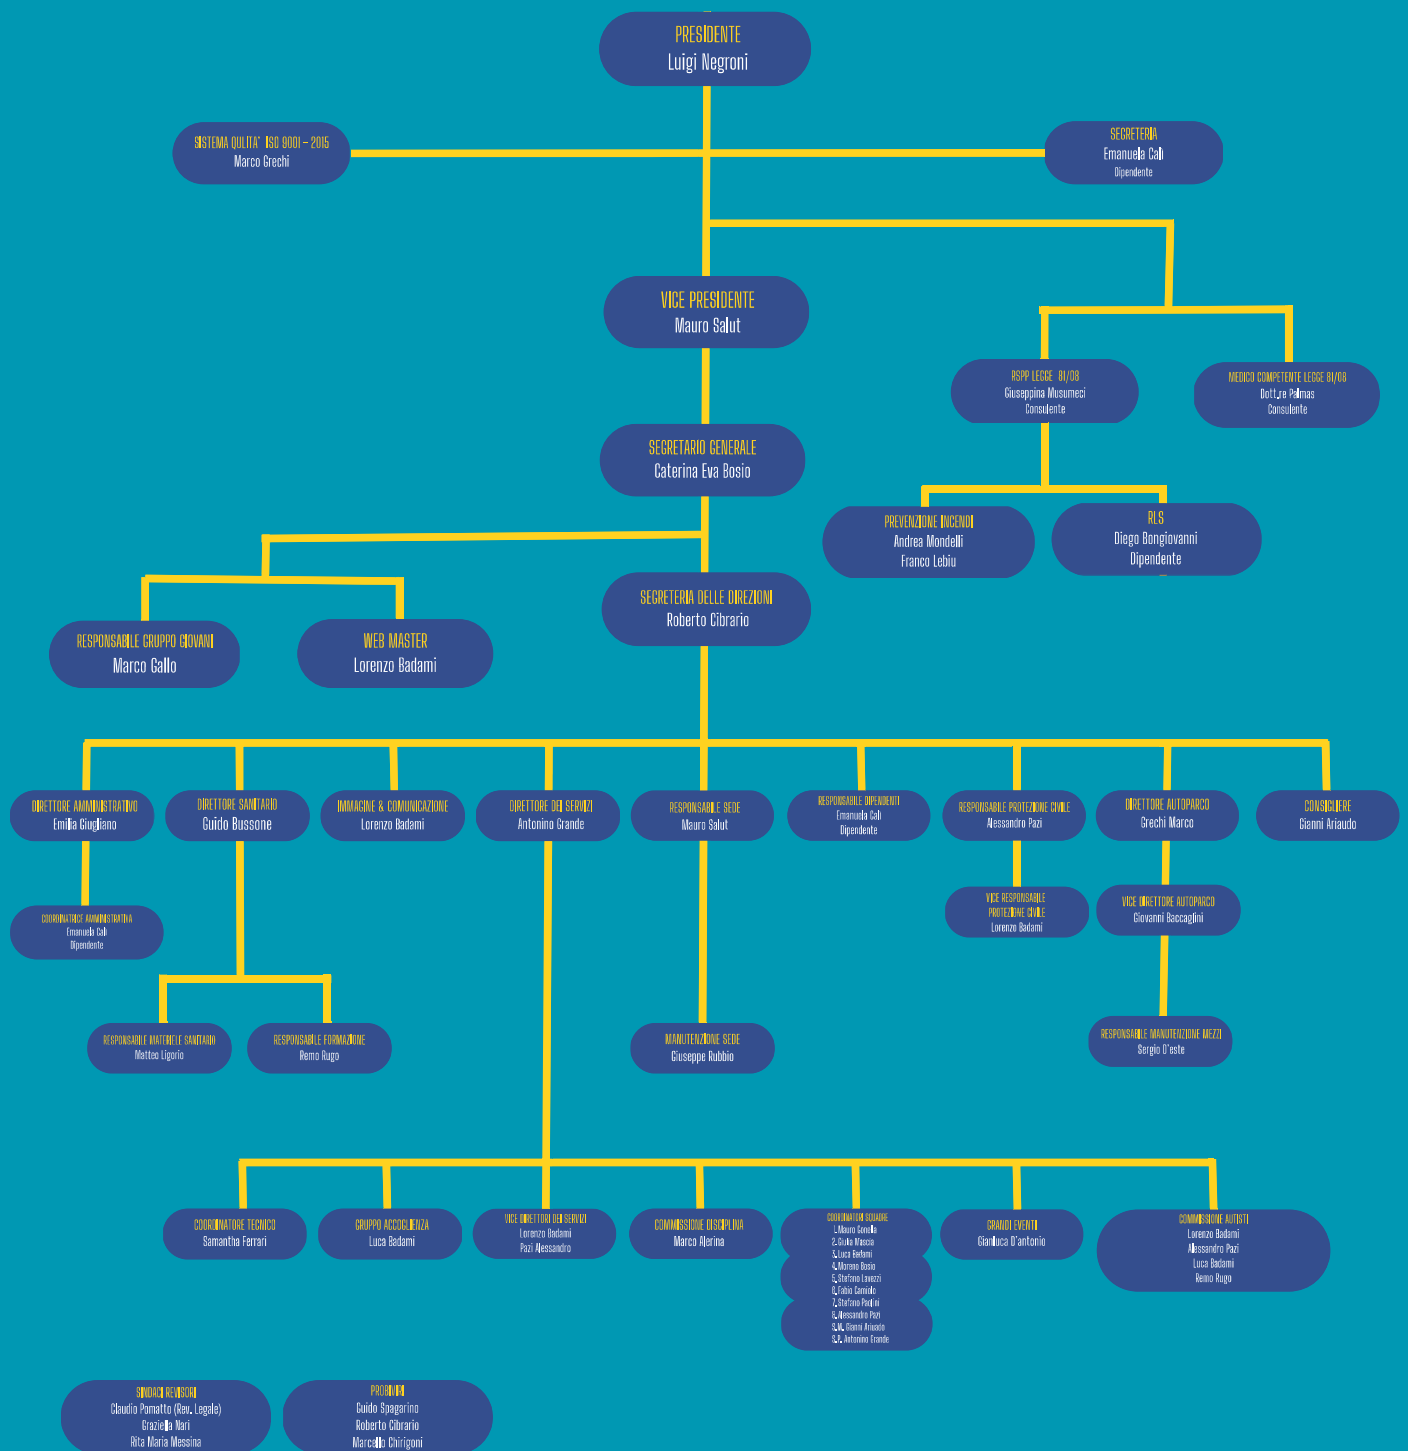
PRESIDENTE
Luigi Negroni

SISTEMA QULITA' ISO 9001 – 2015
Marco Grechi

SEGRETERIA
Emanuela Calì
Dipendente

VICE PRESIDENTE
Mauro Salut

RSPP LEGGE 81/08
Giuseppina Musumeci
Consulente

MEDICO COMPETENTE LEGGE 81/08
Dott.re Palmas
Consulente

SEGRETARIO GENERALE
Caterina Eva Bosio

PREVENZIONE INCENDI
Andrea Mondelli
Franco Lebiu

RLS
Diego Bongiovanni
Dipendente

SEGRETERIA DELLE DIREZIONI
Roberto Cibrario

RESPONSABILE GRUPPO GIOVANI
Marco Gallo

WEB MASTER
Lorenzo Badami

DIRETTORE AMMINISTRATIVO
Emilia Giugliano

DIRETTORE SANITARIO
Guido Bussone

IMMAGINE & COMUNICAZIONE
Lorenzo Badami

DIRETTORE DEI SERVIZI
Antonino Grande

RESPONSABILE SEDE
Mauro Salut

RESPONSABILE DIPENDENTI
Emanuela Calì
Dipendente

RESPONSABILE PROTEZIONE CIVILE
Alessandro Pazi

DIRETTORE AUTOPARCO
Grechi Marco

CONSIGLIERE
Gianni Ariaudo

COORDINATRICE AMMINISTRATIVA
Emanuela Calì
Dipendente

VICE RESPONSABILE PROTEZIONE CIVILE
Lorenzo Badami

VICE DIRETTORE AUTOPARCO
Giovanni Baccaglini

RESPONSABILE MATERIALE SANITARIO
Matteo Ligorio

RESPONSABILE FORMAZIONE
Remo Rugo

MANUTENZIONE SEDE
Giuseppe Rubbio

RESPONSABILE MANUTENZIONE MEZZI
Sergio D'este

COORDINATORE TECNICO
Samantha Ferrari

GRUPPO ACCOGLIENZA
Luca Badami

VICE DIRETTORI DEI SERVIZI
Lorenzo Badami
Pazi Alessandro

COMMISSIONE DISCIPLINA
Marco Alerina

COORDINATORI SQUADRE
1. Mauro Gonella
2. Giulio Mascia
3. Luca Belfanti
4. Moreno Bosio
5. Stefano Lavezzi
6. Fabio Camicia
7. Stefano Paolini
8. Alessandro Pazi
9. M. Gianni Ariaudo
10. Antonino Grande

GRANDI EVENTI
Gianluca D'antonio

COMMISSIONE AUTISTI
Lorenzo Badami
Alessandro Pazi
Luca Badami
Remo Rugo

SINDACI REVISORI
Claudio Pomatto (Rev. Legale)
Graziella Nari
Rita Maria Messina

PROBIVIRI
Guido Spagarino
Roberto Cibrario
Marcello Chirigoni